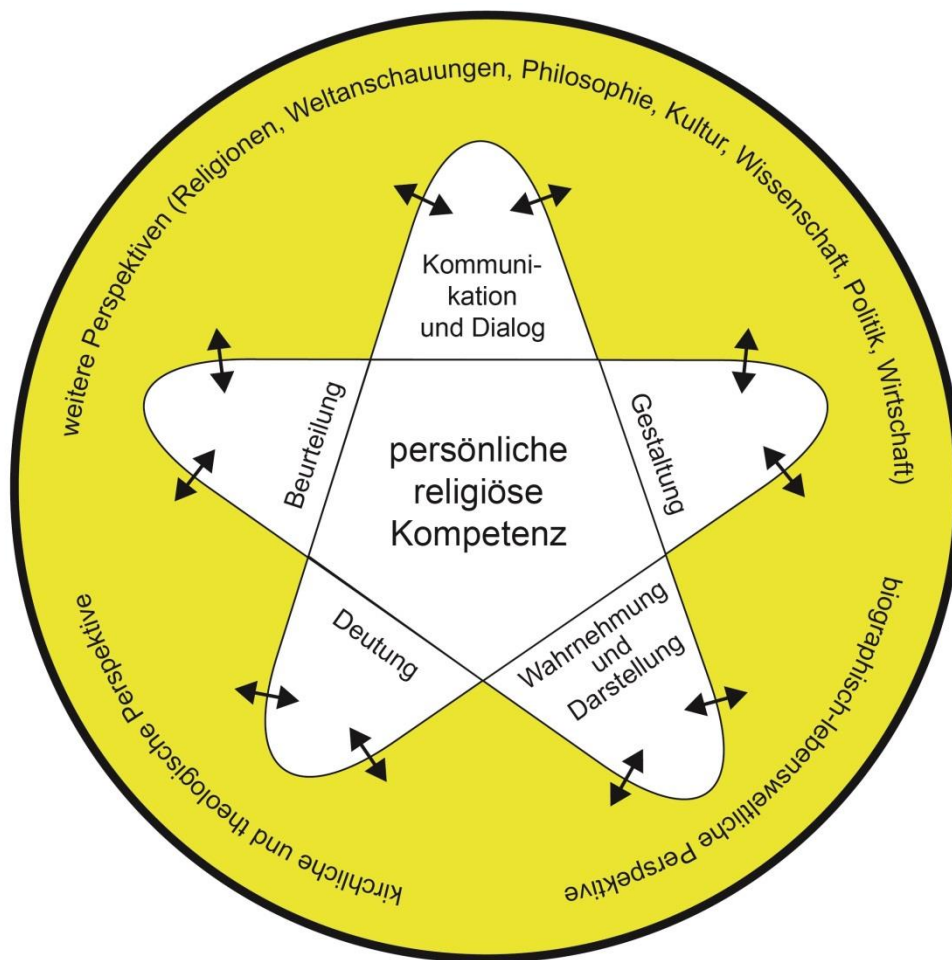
weitere Perspektiven (Religionen, Weltanschauungen, Philosophie, Kultur, Wissenschaft, Politik, Wirtschaft)

Kommunikation und Dialog

Beurteilung

Gestaltung

persönliche religiöse Kompetenz

Deutung

Wahrnehmung und Darstellung

kirchliche und theologische Perspektive

biographisch-lebensweltliche Perspektive